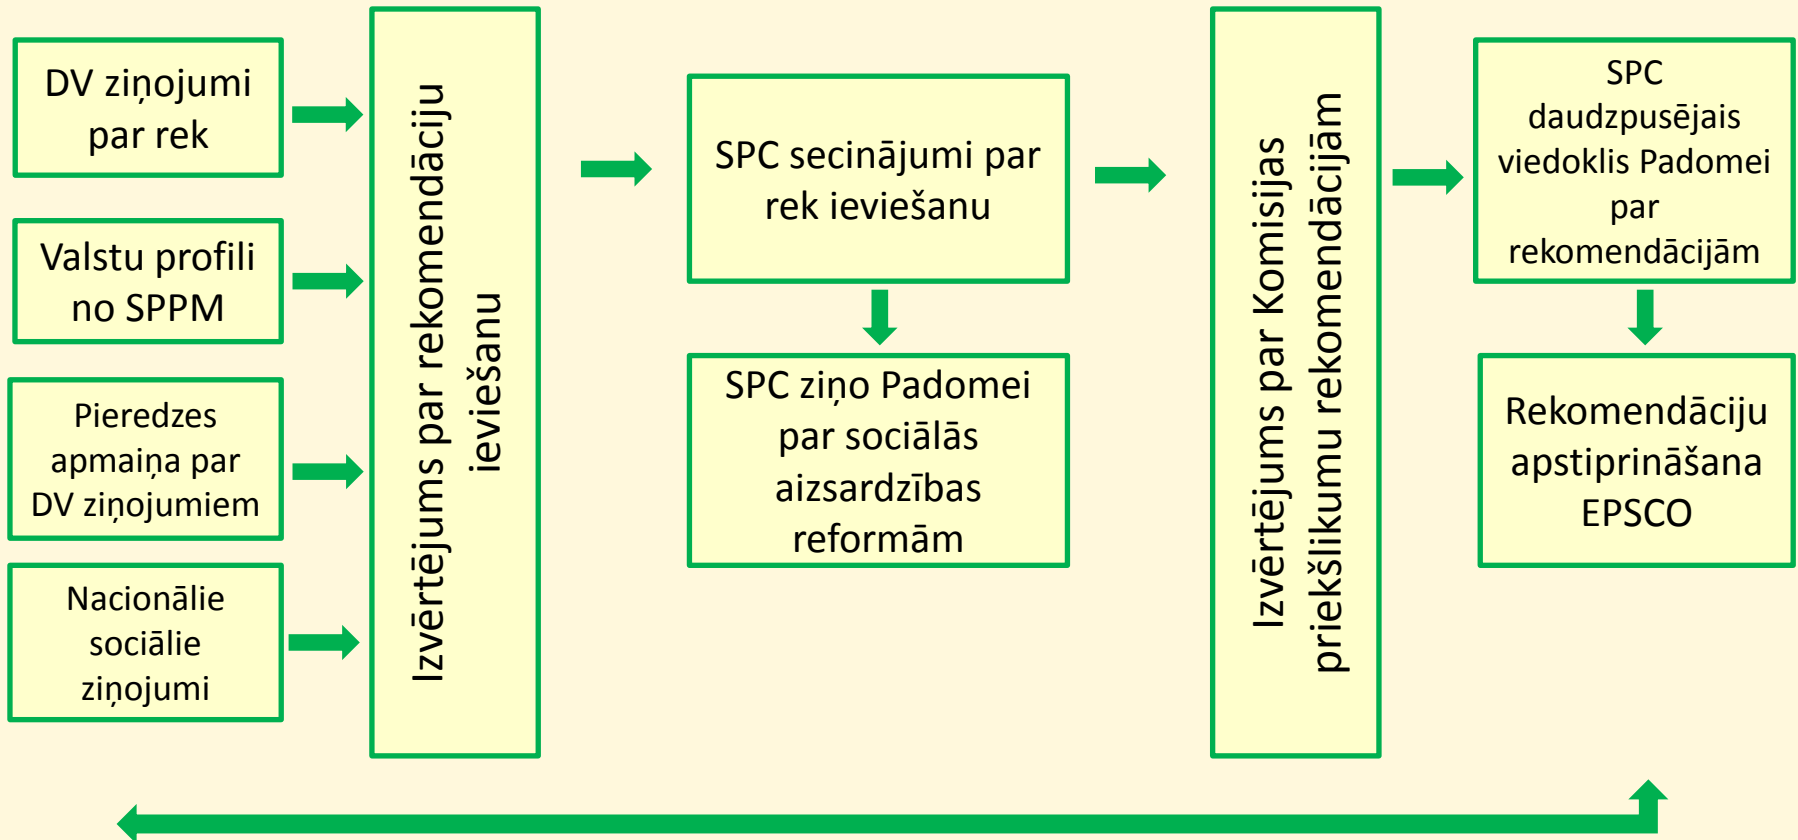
DV ziņojumi par rek

Valstu profili no SPPM

Pieredzes apmaiņa par DV ziņojumiem

Nacionālie sociālie ziņojumi

Izvērtējums par rekomendāciju ieviešanu

SPC secinājumi par rek ieviešanu

SPC ziņo Padomei par sociālās aizsardzības reformām

Izvērtējums par Komisijas priekšlikumu rekomendācijām

SPC daudzpusējais viedoklis Padomei par rekomendācijām

Rekomendāciju apstiprināšana EPSCO